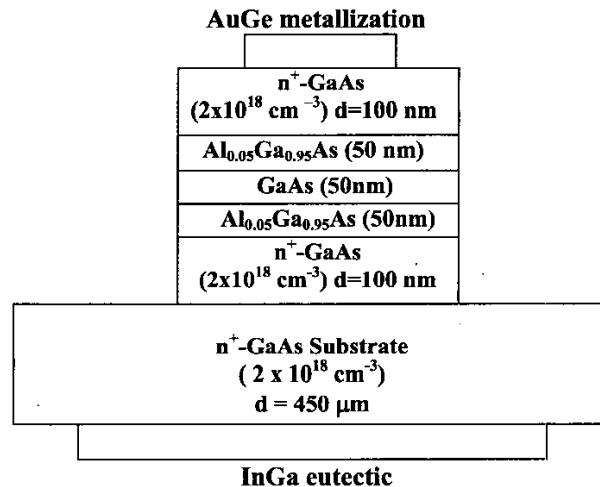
AuGe metallization

$n^+$-GaAs
($2x10^{18}$ cm$^{-3}$) d=100 nm

$Al_{0.05}Ga_{0.95}As$ (50 nm)

GaAs (50nm)

$Al_{0.05}Ga_{0.95}As$ (50nm)

$n^+$-GaAs
($2x10^{18}$ cm$^{-3}$) d=100 nm

$n^+$-GaAs Substrate
( 2 x $10^{18}$ cm$^{-3}$)
d = 450 μm

InGa eutectic